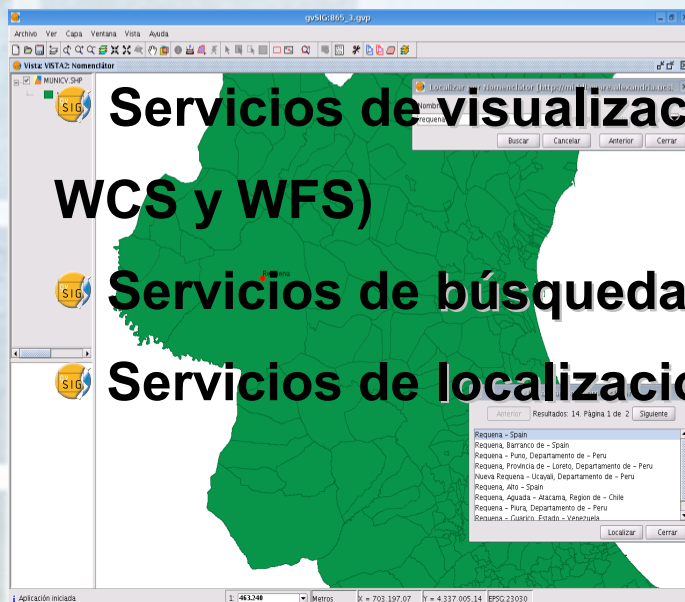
gvSIG:865_3.gvp

Archivo Ver Capa Ventana Vista Ayuda

Vista: VISTA2: Nomenclátor

MUNICV.SHP

Localizar por nomenclátor (http://www.alexandria.ucs

Nombre

Requena

Buscar Cancelar Anterior Cerrar

Servicios de visualizac

WCS y WFS)

Servicios de búsqueda

Servicios de localizacio

Requena

Anterior Resultados: 14. Página 1 de 2 Siguiente

Requena - Spain
Requena, Barranco de - Spain
Requena - Puno, Departamento de - Peru
Requena, Provincia de - Loreto, Departamento de - Peru
Nueva Requena - Ucayali, Departamento de - Peru
Requena, Alto - Spain
Requena, Aguada - Atacama, Region de - Chile
Requena - Piura, Departamento de - Peru
Requena - Guarico, Estado - Venezuela

Localizar Cerrar

Aplicación iniciada 1: 463.240 Metros X = 703.197,07 Y = 4.337.005,14 EPSG:23030